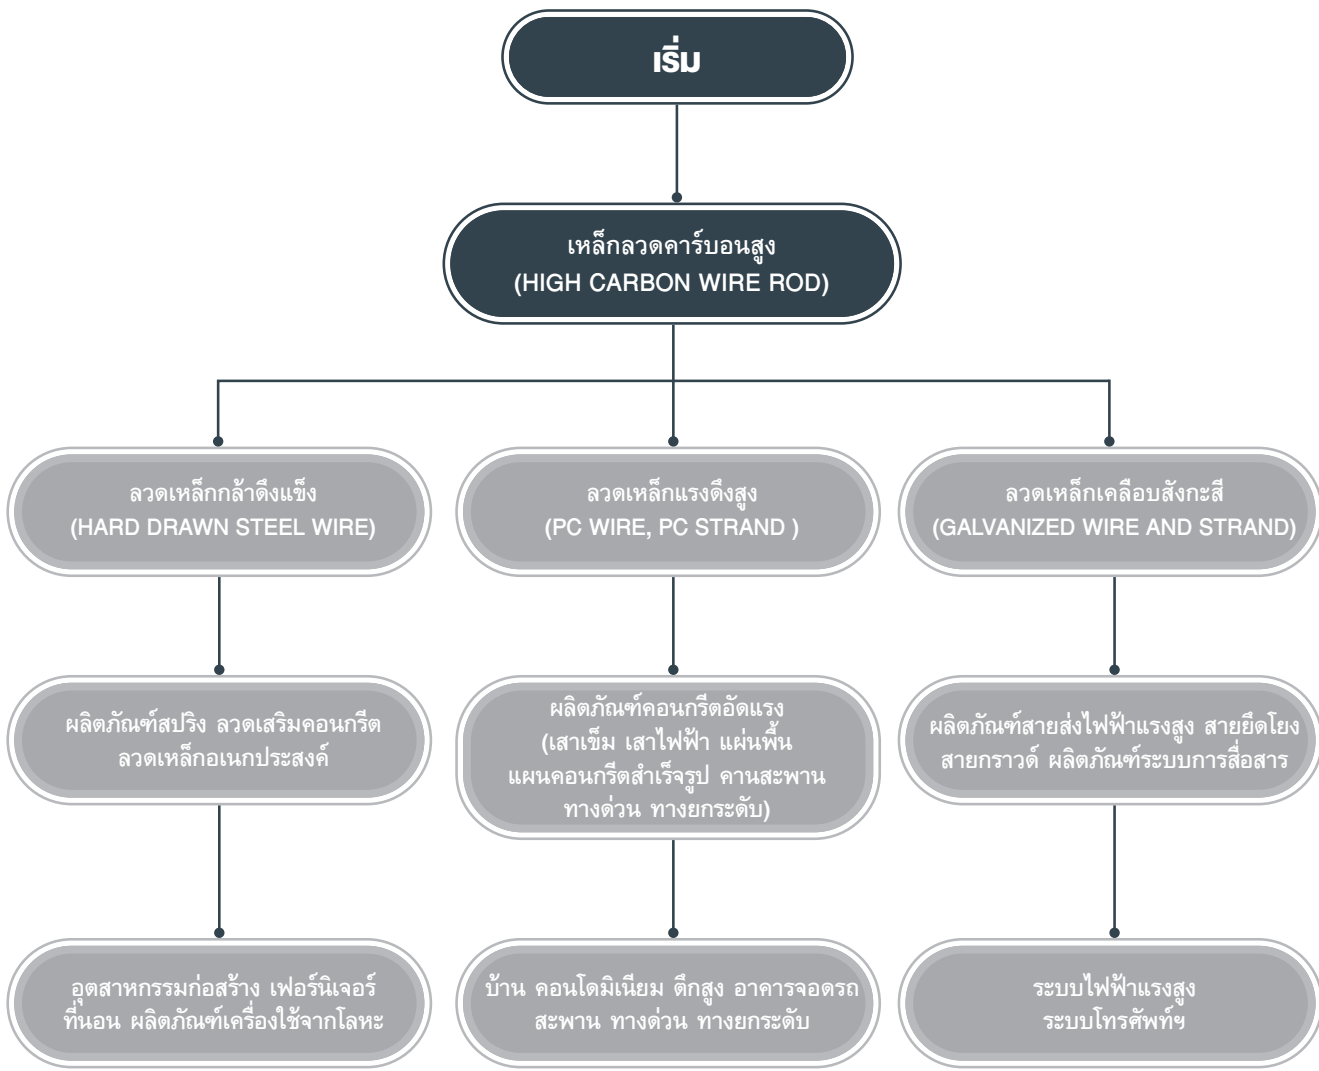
เริ่ม

เหล็กลวดคาร์บอนสูง
(HIGH CARBON WIRE ROD)

ลวดเหล็กกล้าดึงแข็ง
(HARD DRAWN STEEL WIRE)

ลวดเหล็กแรงดึงสูง
(PC WIRE, PC STRAND )

ลวดเหล็กเคลือบสังกะสี
(GALVANIZED WIRE AND STRAND)

ผลิตภัณฑ์สปริง ลวดเสริมคอนกรีต
ลวดเหล็กอเนกประสงค์

ผลิตภัณฑ์คอนกรีตอัดแรง
(เสาเข็ม เสาไฟฟ้า แผ่นพื้น
แผนคอนกรีตสำเร็จรูป คานสะพาน
ทางด่วน ทางยกระดับ)

ผลิตภัณฑ์สายส่งไฟฟ้าแรงสูง สายยึดโยง
สายกราวด์ ผลิตภัณฑ์ระบบการสื่อสาร

อุตสาหกรรมก่อสร้าง เฟอร์นิเจอร์
ที่นอน ผลิตภัณฑ์เครื่องใช้จากโลหะ

บ้าน คอนโดมิเนียม ตึกสูง อาคารจอดรถ
สะพาน ทางด่วน ทางยกระดับ

ระบบไฟฟ้าแรงสูง
ระบบโทรศัพท์ฯ